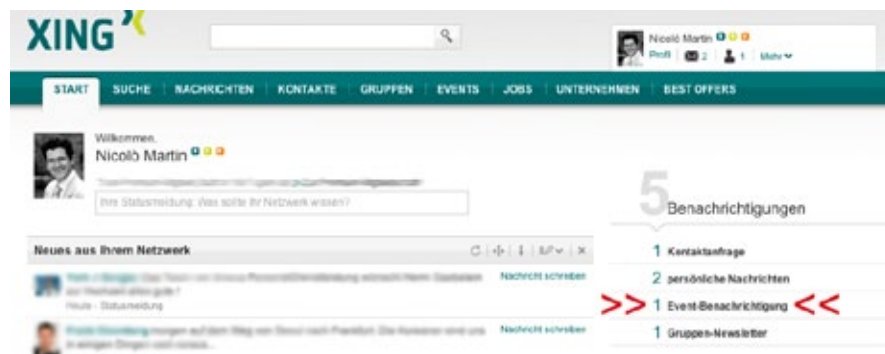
XING

Nicolò Martin
Profil | 2 | 1 | Mehr

START | SUCHE | NACHRICHTEN | KONTAKTE | GRUPPEN | EVENTS | JOBS | UNTERNEHMEN | BEST OFFERS

Willkommen,
Nicolò Martin

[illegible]
Ihre Statusmeldung: Was sollte Ihr Netzwerk wissen?

Neues aus Ihrem Netzwerk

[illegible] Nachricht schreiben
Heute - Statusmeldung

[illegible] Nachricht schreiben

5 Benachrichtigungen

1 Kontaktanfrage
2 persönliche Nachrichten
>> 1 Event-Benachrichtigung <<
1 Gruppen-Newsletter